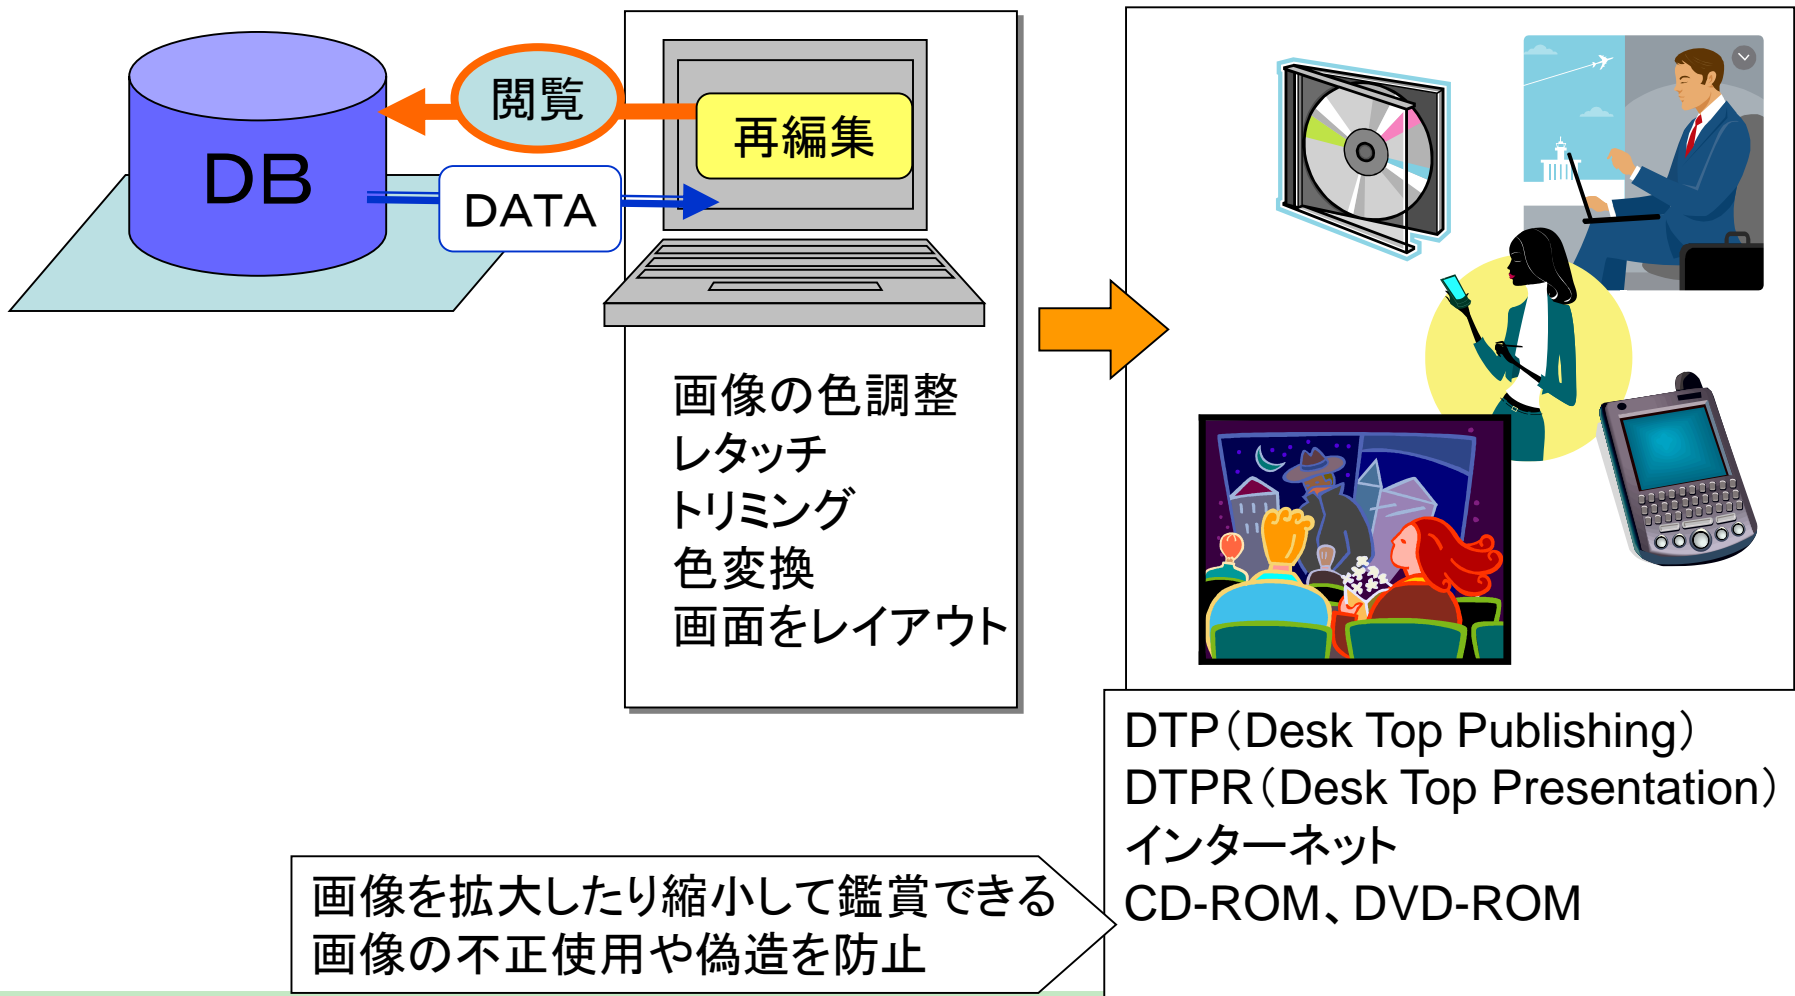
閲覧

DB

DATA

再編集

画像の色調整
レタッチ
トリミング
色変換
画面をレイアウト

DTP（Desk Top Publishing）
DTPR（Desk Top Presentation）
インターネット
CD-ROM、DVD-ROM

画像を拡大したり縮小して鑑賞できる
画像の不正使用や偽造を防止